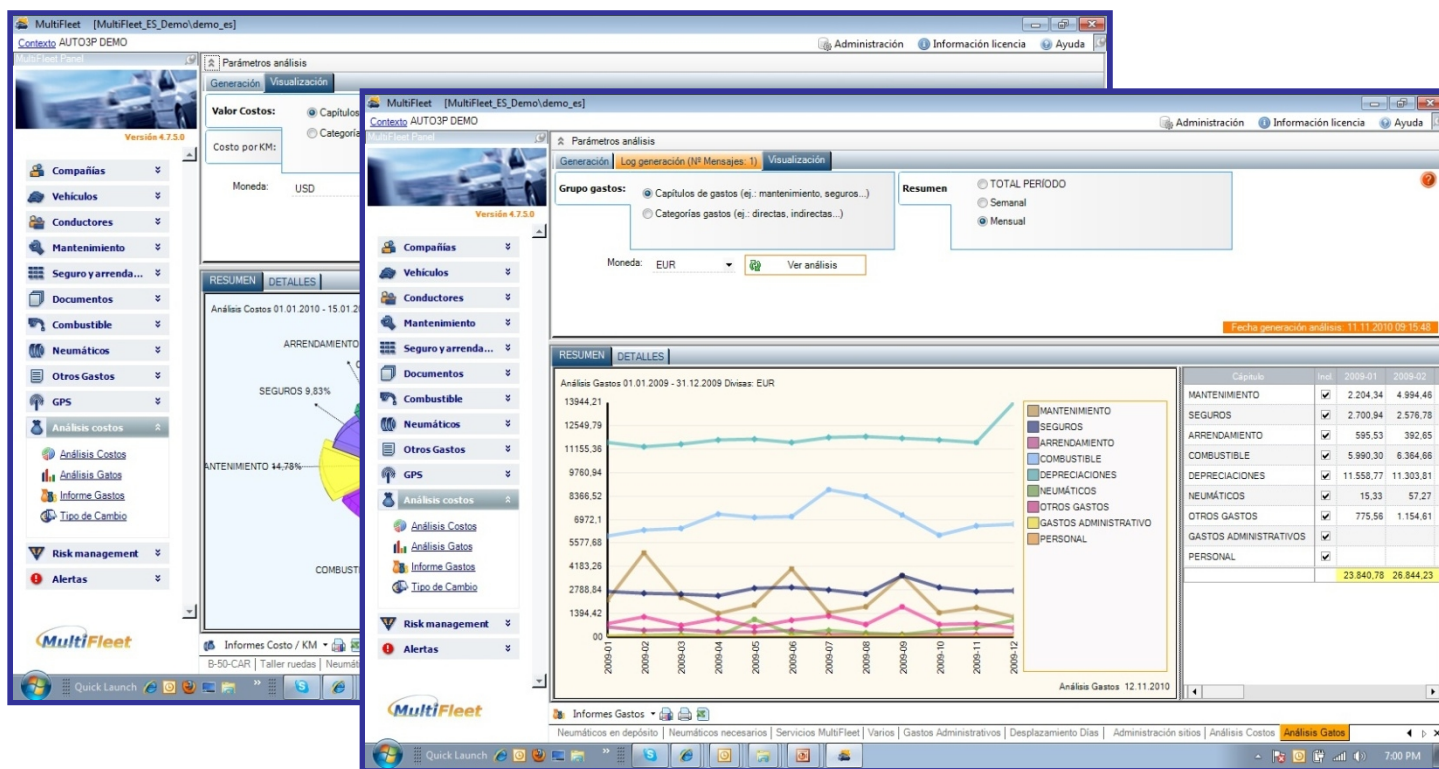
MultiFleet [MultiFleet_ES_Demo\demo_es]
Contexto AUTO3P DEMO
Administración Información licencia Ayuda
MultiFleet Panel
Versión 4.7.5.0
Compañías
Vehículos
Conductores
Mantenimiento
Seguro y arrenda...
Documentos
Combustible
Neumáticos
Otros Gastos
GPS
Análisis costos
Análisis Costos
Análisis Gatos
Informe Gastos
Tipo de Cambio
Risk management
Alertas
MultiFleet
Quick Launch

Parámetros análisis
Generación Visualización
Valor Costos: Capítulos
Categoría
Costo por KM:
Moneda: USD
RESUMEN DETALLES
Análisis Costos 01.01.2010 - 15.01.20
ARRENDAMIENTO
SEGUROS 9,83%
ANTENIMIENTO 14,78%
COMBUST
Informes Costo / KM
B-50-CAR | Taller ruedas | Neumát

MultiFleet [MultiFleet_ES_Demo\demo_es]
Contexto AUTO3P DEMO
Administración Información licencia Ayuda
MultiFleet Panel
Versión 4.7.5.0
Compañías
Vehículos
Conductores
Mantenimiento
Seguro y arrenda...
Documentos
Combustible
Neumáticos
Otros Gastos
GPS
Análisis costos
Análisis Costos
Análisis Gatos
Informe Gastos
Tipo de Cambio
Risk management
Alertas
MultiFleet

Parámetros análisis
Generación Log generación (Nº Mensajes: 1) Visualización
Grupo gastos: Capítulos de gastos (ej.: mantenimiento, seguros...)
Categorías gastos (ej.: directas, indirectas...)
Resumen TOTAL PERÍODO
Semanal
Mensual
Moneda: EUR Ver análisis
Fecha generación análisis: 11.11.2010 09:15:48
RESUMEN DETALLES
Análisis Gastos 01.01.2009 - 31.12.2009 Divisas: EUR
13944,21
12549,79
11155,36
9760,94
8366,52
6972,1
5577,68
4183,26
2788,84
1394,42
00
2009-01 2009-02 2009-03 2009-04 2009-05 2009-06 2009-07 2009-08 2009-09 2009-10 2009-11 2009-12
MANTENIMIENTO
SEGUROS
ARRENDAMIENTO
COMBUSTIBLE
DEPRECIACIONES
NEUMÁTICOS
OTROS GASTOS
GASTOS ADMINISTRATIVO
PERSONAL
Análisis Gastos 12.11.2010

| Capítulo | Incl. | 2009-01 | 2009-02 |
|---|---|---|---|
| MANTENIMIENTO | ✓ | 2.204,34 | 4.994,46 |
| SEGUROS | ✓ | 2.700,94 | 2.576,78 |
| ARRENDAMIENTO | ✓ | 595,53 | 392,65 |
| COMBUSTIBLE | ✓ | 5.990,30 | 6.364,66 |
| DEPRECIACIONES | ✓ | 11.558,77 | 11.303,81 |
| NEUMÁTICOS | ✓ | 15,33 | 57,27 |
| OTROS GASTOS | ✓ | 775,56 | 1.154,61 |
| GASTOS ADMINISTRATIVOS | ✓ | | |
| PERSONAL | ✓ | | |
| | | 23.840,78 | 26.844,23 |

Informes Gastos
Neumáticos en depósito | Neumáticos necesarios | Servicios MultiFleet | Varios | Gastos Administrativos | Desplazamiento Días | Administración sitios | Análisis Costos | Análisis Gatos
Quick Launch
7:00 PM